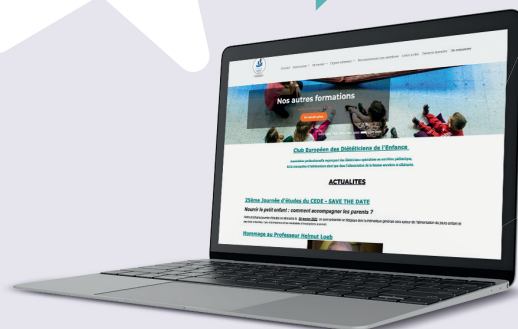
Nos autres formations

Club Européen des Diététiciens de l'Enfance

ACTUALITES

25ème Journée d'études du CEDE – SAVE THE DATE

Nourrir le petit enfant : comment accompagner les parents ?

Hommage au Professeur Helmut Loeb